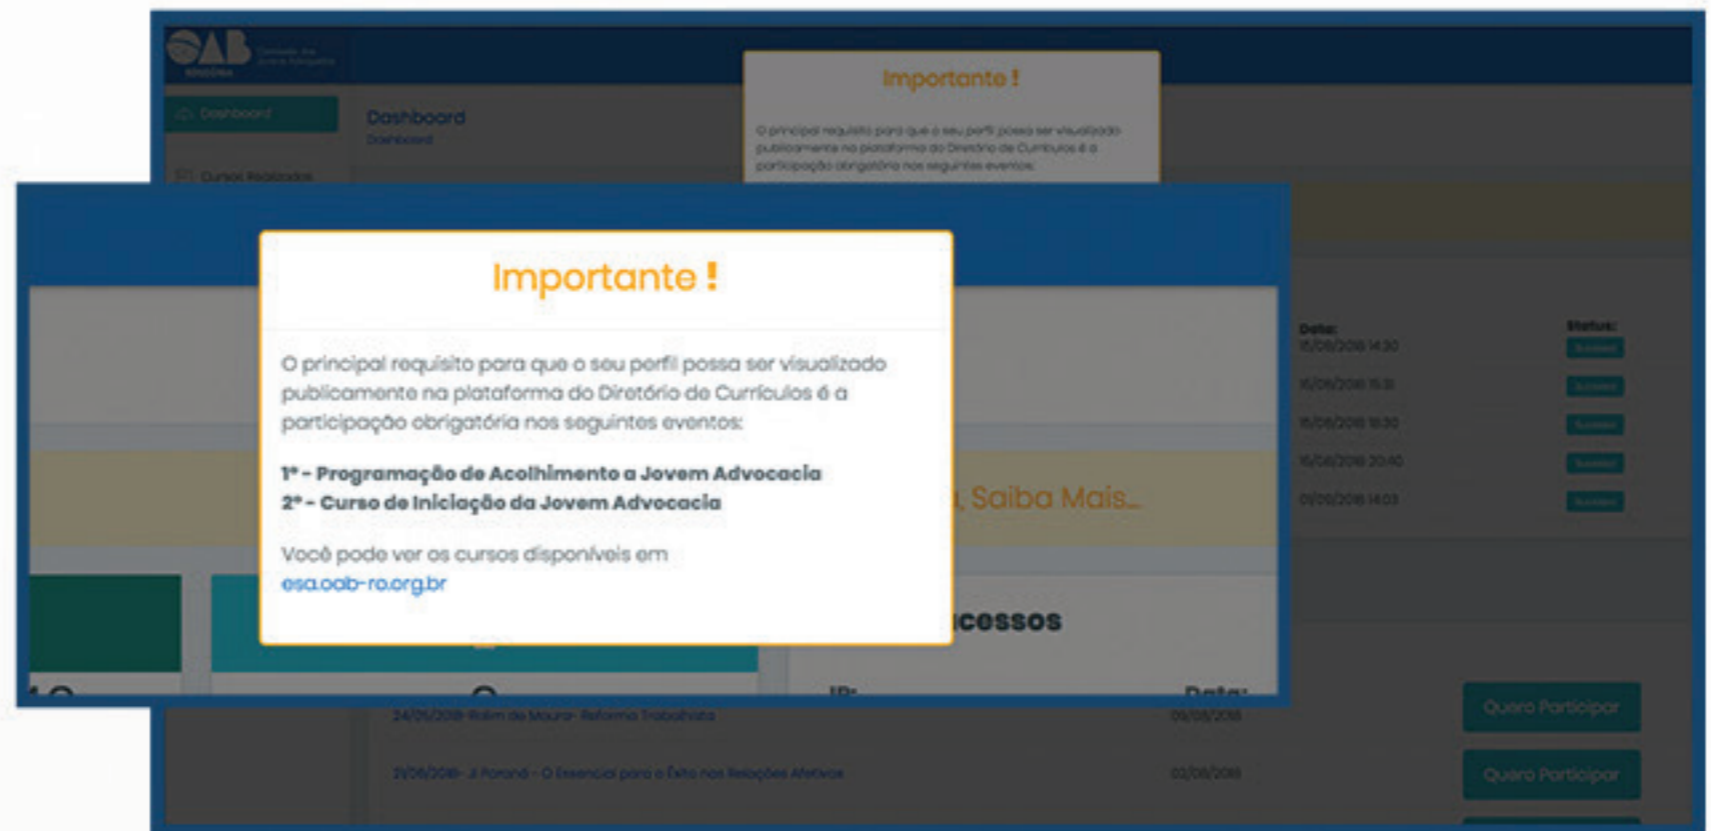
OAB

Dashboard

Dashboard
Dashboard

Cursos Realizados

Importante !

O principal requisito para que o seu perfil possa ser visualizado publicamente na plataforma do Diretório de Currículos é a participação obrigatória nos seguintes eventos:

Importante !

O principal requisito para que o seu perfil possa ser visualizado publicamente na plataforma do Diretório de Currículos é a participação obrigatória nos seguintes eventos:

1º - Programação de Acolhimento a Jovem Advocacia
2º - Curso de Iniciação da Jovem Advocacia

Você pode ver os cursos disponíveis em esa.oab-ro.org.br

, Saiba Mais...

cessos

IP:

Data:

Data:
15/06/2018 14:30
16/06/2018 15:31
15/06/2018 18:00
16/06/2018 20:40
09/05/2018 14:03

Status:

24/05/2018 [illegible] - Reforma Trabalhista
09/08/2018

21/06/2018 - Ji Paraná - O Essencial para o Êxito nas Relações Afetivas
02/08/2018

Quero Participar
Quero Participar